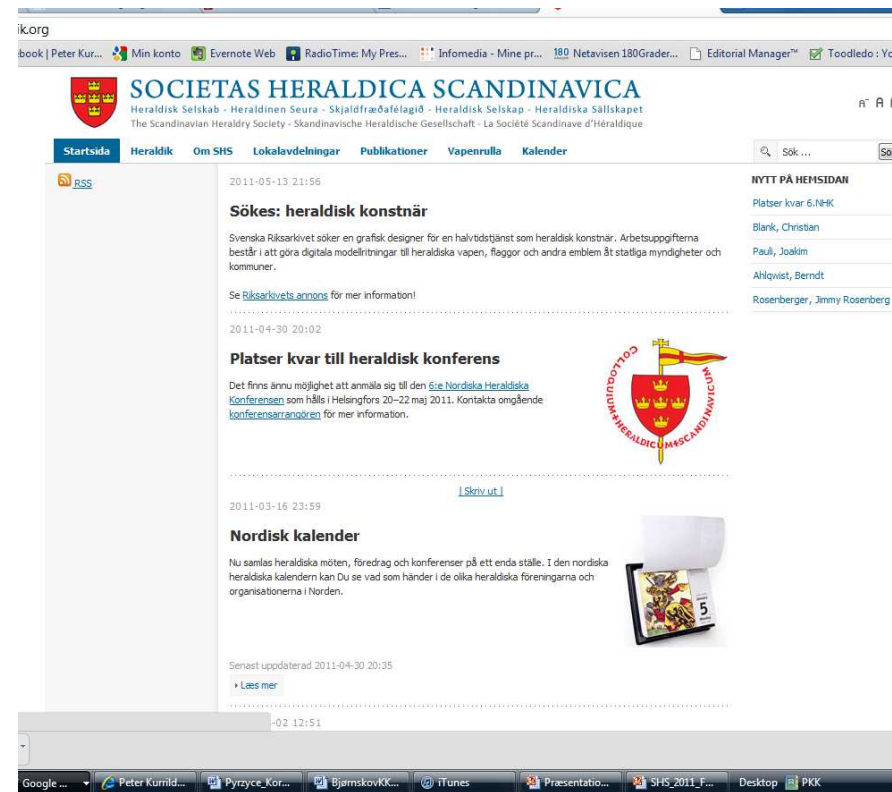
ik.org

book | Peter Kur... Min konto Evernote Web RadioTime: My Pres... Infomedia - Mine pr... 180 Netavisen 180Grader... Editorial Manager™ Toodledo : Yo

SOCIETAS HERALDICA SCANDINAVICA

Heraldisk Selskab - Heraldinen Seura - Skjaldfræðafélagið - Heraldisk Selskap - Heraldiska Sällskapet
The Scandinavian Heraldry Society - Skandinavische Heraldische Gesellschaft - La Société Scandinave d'Héraldique

A⁻ A

Startsida Heraldik Om SHS Lokalavdelningar Publikationer Vapenrulla Kalender

Sök ... Sö

RSS

2011-05-13 21:56

Sökes: heraldisk konstnär

Svenska Riksarkivet söker en grafisk designer för en halvtidstjänst som heraldisk konstnär. Arbetsuppgifterna består i att göra digitala modellritningar till heraldiska vapen, flaggor och andra emblem åt statliga myndigheter och kommuner.

Se Riksarkivets annons för mer information!

2011-04-30 20:02

Platser kvar till heraldisk konferens

Det finns ännu möjlighet att anmäla sig till den 6:e Nordiska Heraldiska Konferensen som hålls i Helsingfors 20–22 maj 2011. Kontakta omgående konferensarrangören för mer information.

COLLOQUIUM HERALDICUM SCANDINAVICUM

| Skriv ut |

2011-03-16 23:59

Nordisk kalender

Nu samlas heraldiska möten, föredrag och konferenser på ett enda ställe. I den nordiska heraldiska kalendern kan Du se vad som händer i de olika heraldiska föreningarna och organisationerna i Norden.

5

Senast uppdaterad 2011-04-30 20:35

Læs mer

-02 12:51

NYTT PÅ HEMSIDAN

Platser kvar 6.NHK

Blank, Christian

Pauli, Joakim

Ahlqwist, Berndt

Rosenberger, Jimmy Rosenberg

Google ... Peter Kurrild... Pyrzyce_Kor... BjørnskovKK... iTunes Præsentatio... SHS_2011_F... Desktop PKK